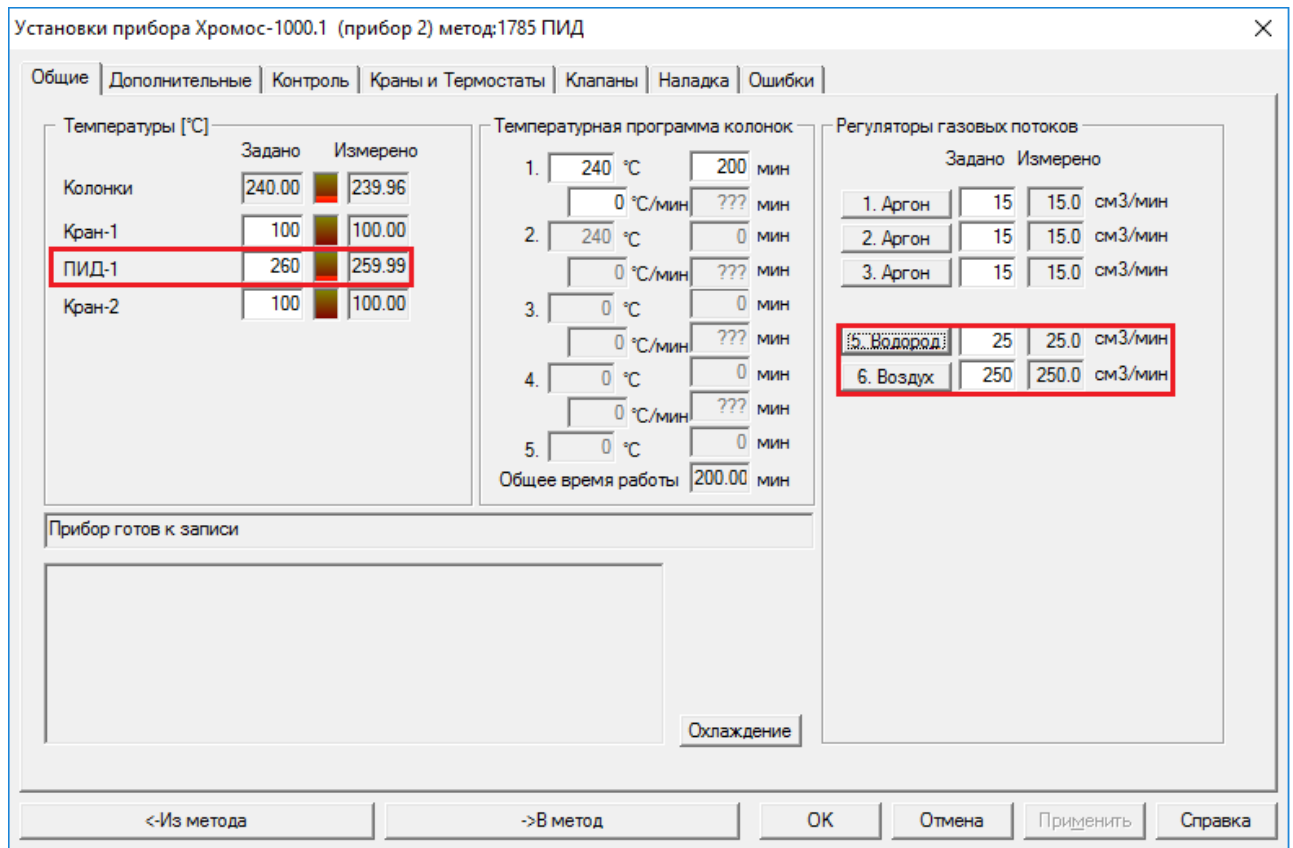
Установки прибора Хромос-1000.1 (прибор 2) метод:1785 ПИД
×

Общие | Дополнительные | Контроль | Краны и Термостаты | Клапаны | Наладка | Ошибки

Температуры [°C]

| | Задано | Измерено |
|---|---|---|
| Колонки | 240.00 | 239.96 |
| Кран-1 | 100 | 100.00 |
| ПИД-1 | 260 | 259.99 |
| Кран-2 | 100 | 100.00 |

Температурная программа колонок

1. 240 °C 200 мин
0 °C/мин ??? мин
2. 240 °C 0 мин
0 °C/мин ??? мин
3. 0 °C 0 мин
0 °C/мин ??? мин
4. 0 °C 0 мин
0 °C/мин ??? мин
5. 0 °C 0 мин
Общее время работы 200.00 мин

Регуляторы газовых потоков

| | Задано | Измерено | |
|---|---|---|---|
| 1. Аргон | 15 | 15.0 | см3/мин |
| 2. Аргон | 15 | 15.0 | см3/мин |
| 3. Аргон | 15 | 15.0 | см3/мин |
| 5. Водород | 25 | 25.0 | см3/мин |
| 6. Воздух | 250 | 250.0 | см3/мин |

Прибор готов к записи

Охлаждение

<-Из метода | ->В метод | OK | Отмена | Применить | Справка